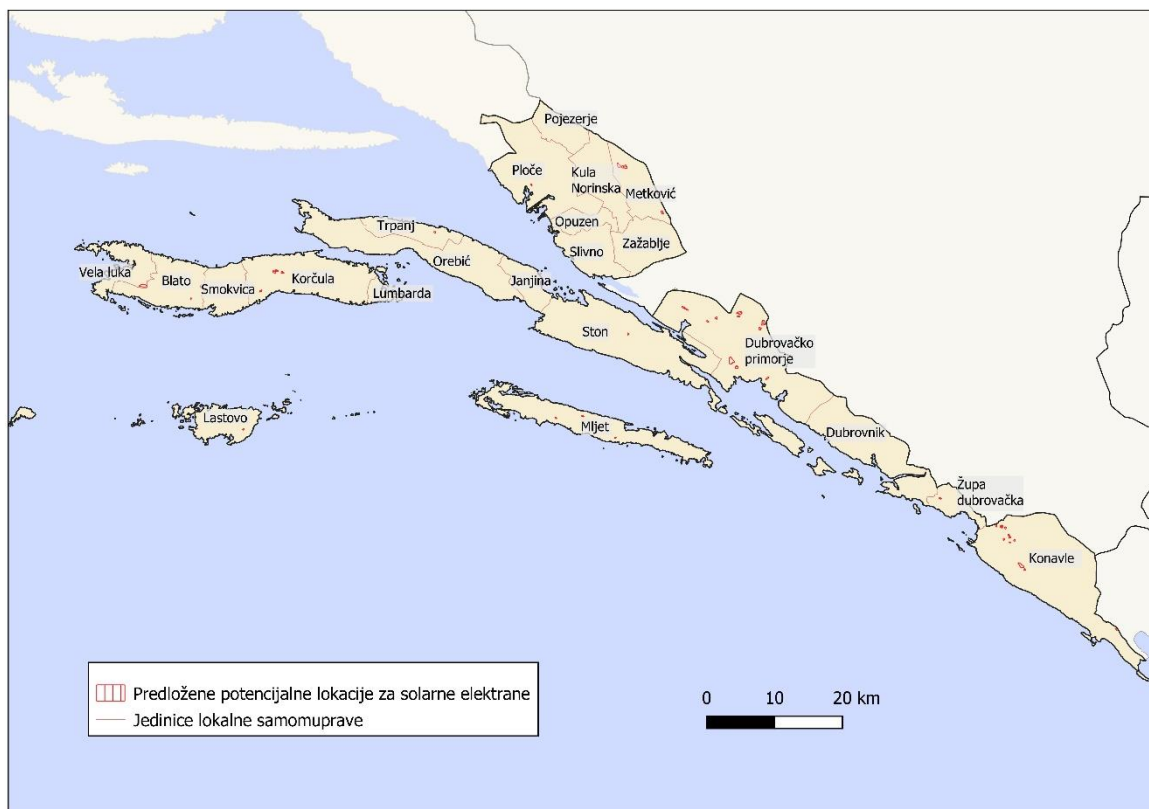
Pojezerje

Ploče

Kula Norinska

Metković

Opuzen

Zažablje

Slivno

Trpanj

Orebić

Janjina

Vela luka

Blato

Smokvica

Korčula

Lumbarda

Ston

Dubrovačko primorje

Lastovo

Mljet

Dubrovnik

Župa dubrovačka

Konavle

Predložene potencijalne lokacije za solarne elektrane

Jedinice lokalne samomuprave

0 10 20 km